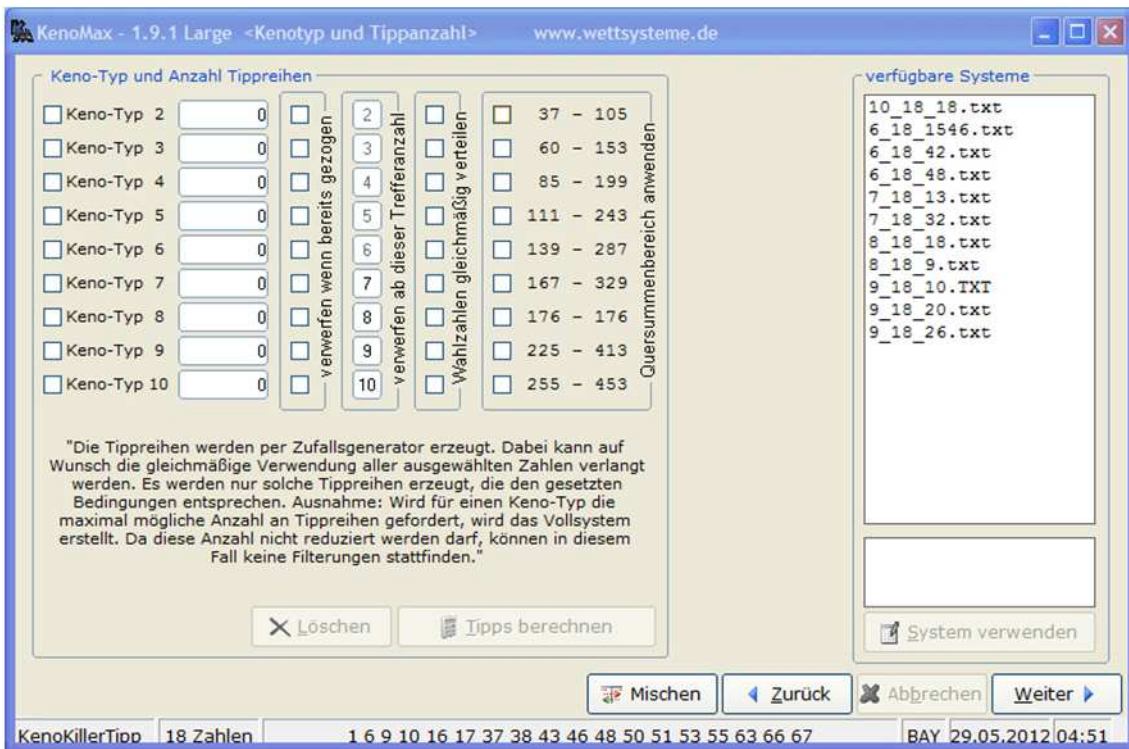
KenoMax - 1.9.1 Large <Kenotyp und Tippanzahl> www.wettsysteme.de

Keno-Typ und Anzahl Tippreihen

Keno-Typ 2 0
Keno-Typ 3 0
Keno-Typ 4 0
Keno-Typ 5 0
Keno-Typ 6 0
Keno-Typ 7 0
Keno-Typ 8 0
Keno-Typ 9 0
Keno-Typ 10 0

verwerfen wenn bereits gezogen

2
3
4
5
6
7
8
9
10

verwerfen ab dieser Trefferanzahl

Wahlzahlen gleichmäßig verteilen

37 - 105
60 - 153
85 - 199
111 - 243
139 - 287
167 - 329
176 - 176
225 - 413
255 - 453

Quersummenbereich anwenden

"Die Tippreihen werden per Zufallsgenerator erzeugt. Dabei kann auf Wunsch die gleichmäßige Verwendung aller ausgewählten Zahlen verlangt werden. Es werden nur solche Tippreihen erzeugt, die den gesetzten Bedingungen entsprechen. Ausnahme: Wird für einen Keno-Typ die maximal mögliche Anzahl an Tippreihen gefordert, wird das Vollsystem erstellt. Da diese Anzahl nicht reduziert werden darf, können in diesem Fall keine Filterungen stattfinden."

Löschen
Tipps berechnen

verfügbare Systeme

10_18_18.txt
6_18_1546.txt
6_18_42.txt
6_18_48.txt
7_18_13.txt
7_18_32.txt
8_18_18.txt
8_18_9.txt
9_18_10.TXT
9_18_20.txt
9_18_26.txt

System verwenden

Mischen
Zurück
Abbrechen
Weiter

KenoKillerTipp | 18 Zahlen | 1 6 9 10 16 17 37 38 43 46 48 50 51 53 55 63 66 67 | BAY | 29.05.2012 | 04:51